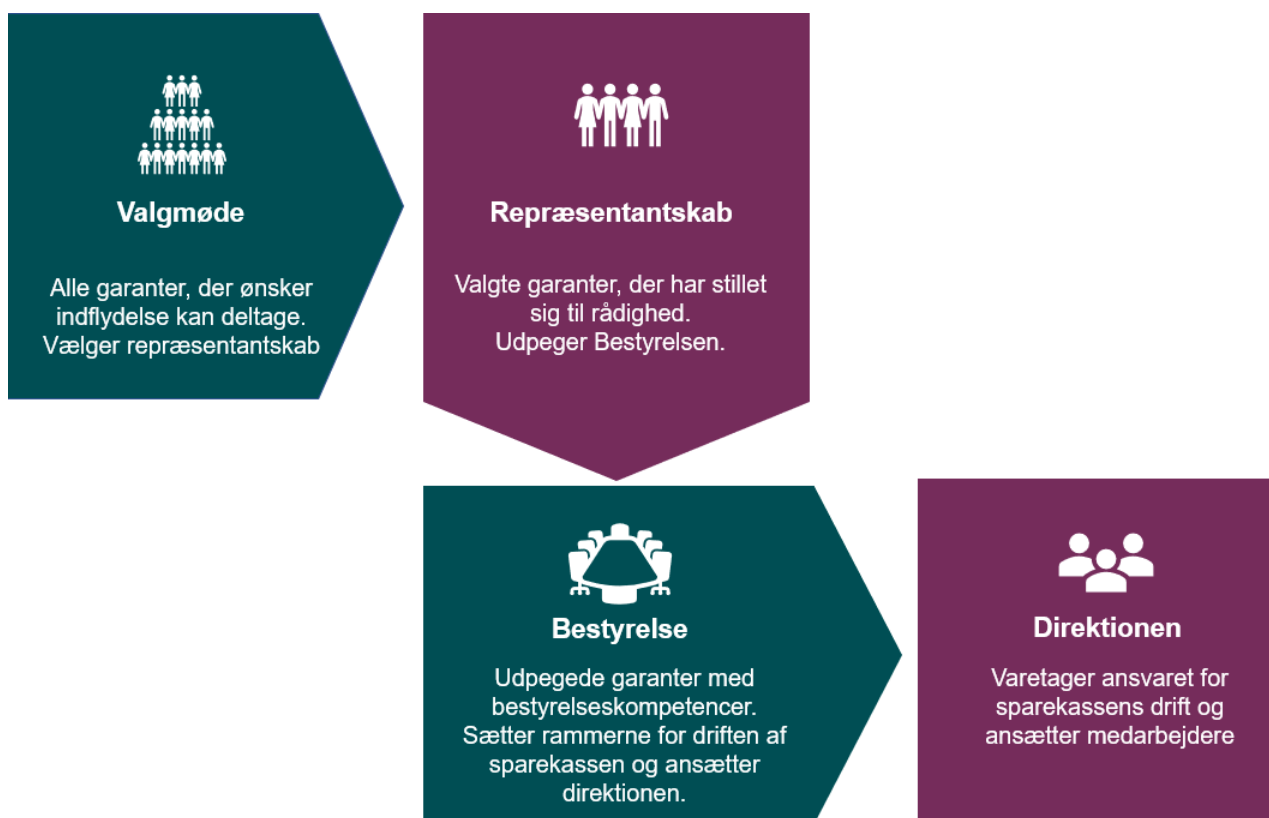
Valgmøde

Alle garanter, der ønsker indflydelse kan deltage. Vælger repræsentantskab

Repræsentantskab

Valgte garanter, der har stillet sig til rådighed. Udpeger Bestyrelsen.

Bestyrelse

Udpegede garanter med bestyrelseskompetencer. Sætter rammerne for driften af sparekassen og ansætter direktionen.

Direktionen

Varetager ansvaret for sparekassens drift og ansætter medarbejdere